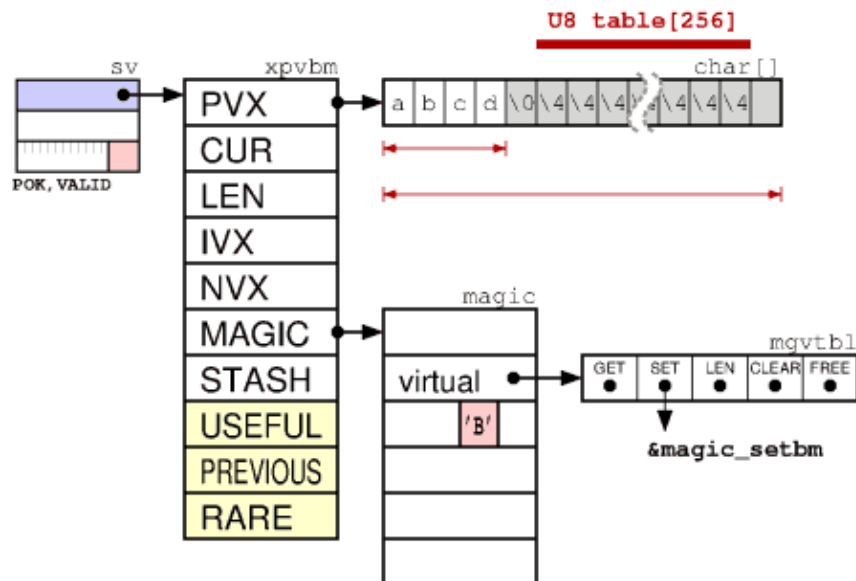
U8 table[256]

sv

POK,VALID

xpvbm

PVX

CUR

LEN

IVX

NVX

MAGIC

STASH

USEFUL

PREVIOUS

RARE

char[]

a b c d \0 \4 \4 \4 \4 \4 \4 \4

magic

virtual

'B'

mgvtbl

GET SET LEN CLEAR FREE

&magic_setbm